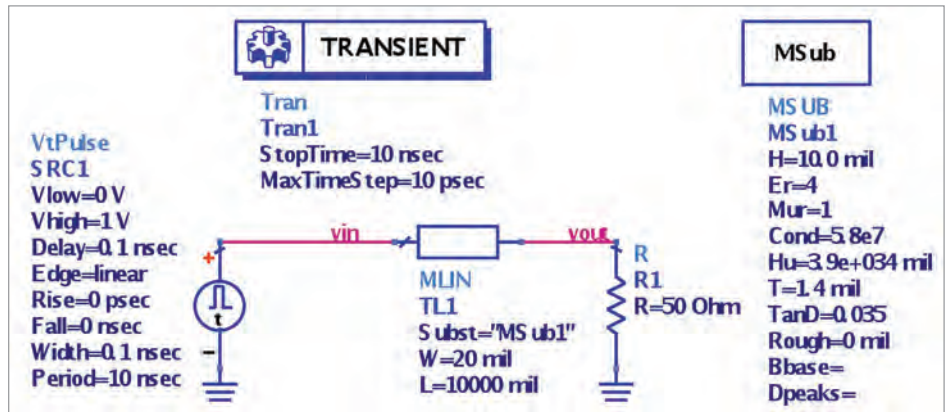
TRANSIENT

MSub

Tran
Tran1
StopTime=10 nsec
MaxTimeStep=10 psec

VtPulse
SRC1
Vlow=0 V
Vhigh=1 V
Delay=0.1 nsec
Edge=linear
Rise=0 psec
Fall=0 nsec
Width=0.1 nsec
Period=10 nsec

+
-
t

vin
vout

MLIN
TL1
Subst="MSub1"
W=20 mil
L=10000 mil

R
R1
R=50 Ohm

MSUB
MSub1
H=10.0 mil
Er=4
Mur=1
Cond=5.8e7
Hu=3.9e+034 mil
T=1.4 mil
TanD=0.035
Rough=0 mil
Bbase=
Dpeaks=